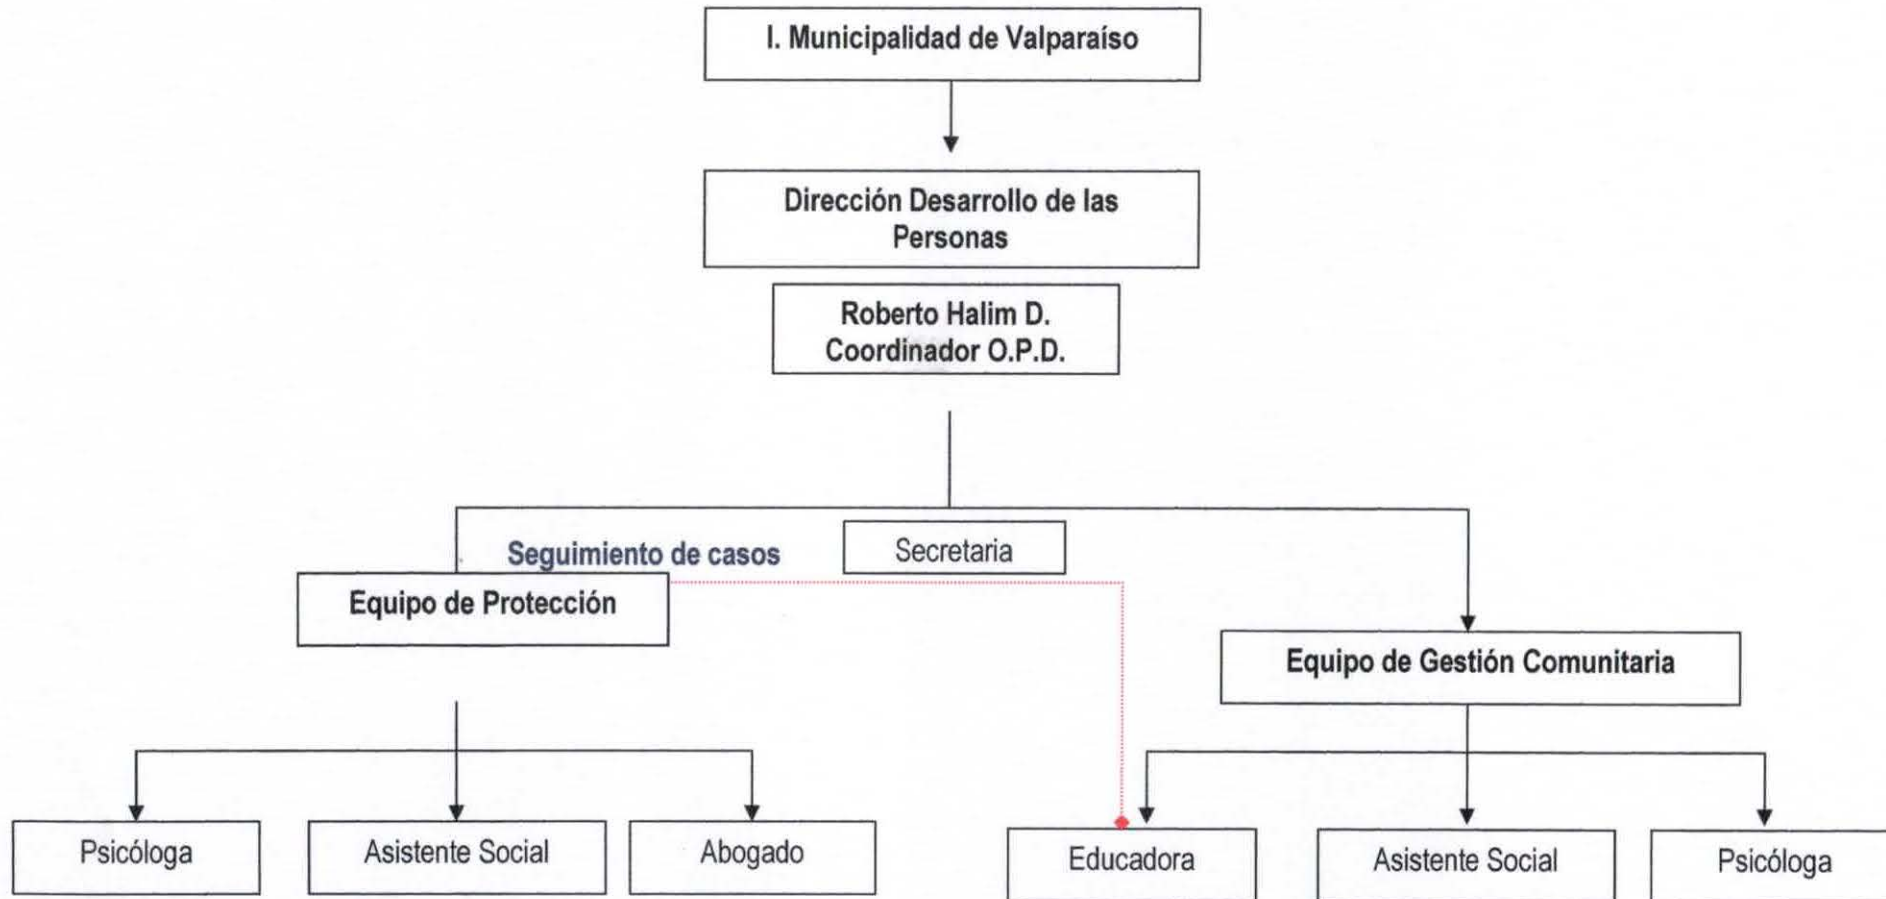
I. Municipalidad de Valparaíso

Dirección Desarrollo de las Personas

Roberto Halim D.
Coordinador O.P.D.

Seguimiento de casos

Secretaria

Equipo de Protección

Equipo de Gestión Comunitaria

Psicóloga

Asistente Social

Abogado

Educadora

Asistente Social

Psicóloga